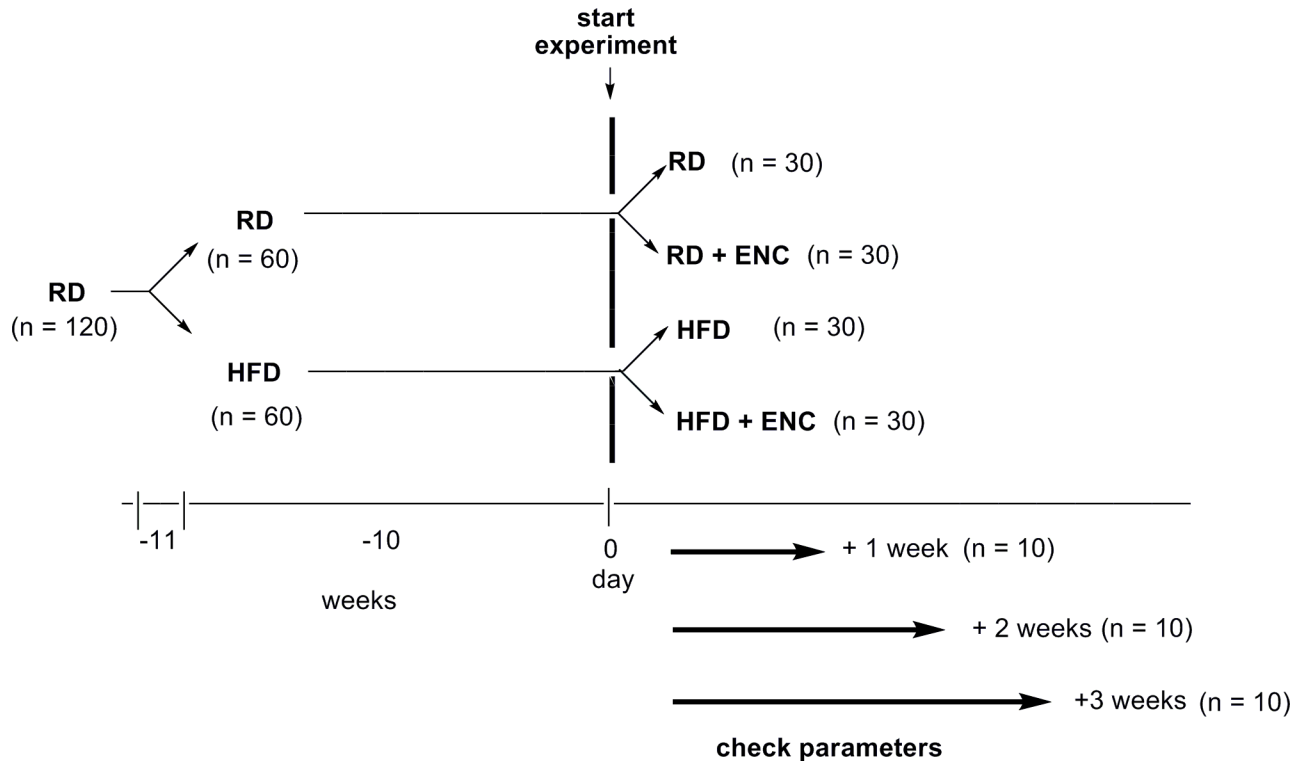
start experiment

RD (n = 30)

RD (n = 60)

RD + ENC (n = 30)

RD (n = 120)

HFD (n = 30)

HFD

(n = 60)

HFD + ENC (n = 30)

-11

-10

weeks

0 day

+ 1 week (n = 10)

+ 2 weeks (n = 10)

+3 weeks (n = 10)

check parameters